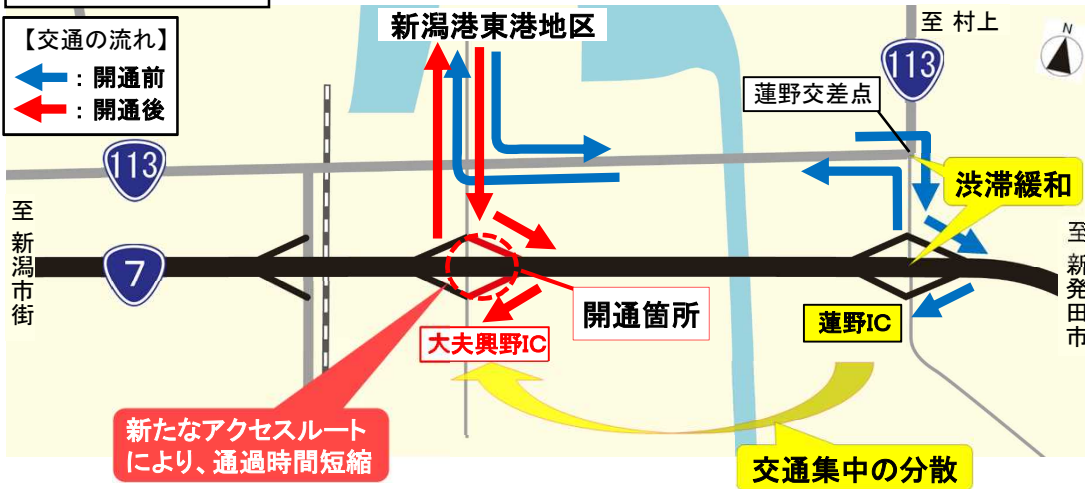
【交通の流れ】
：開通前
：開通後

新潟港東港地区

至 村上

113

蓮野交差点

113

渋滞緩和

至
新
潟
市
街

7

至
新
発
田
市

開通箇所

大夫興野IC

蓮野IC

新たなアクセスルート
により、通過時間短縮

交通集中の分散